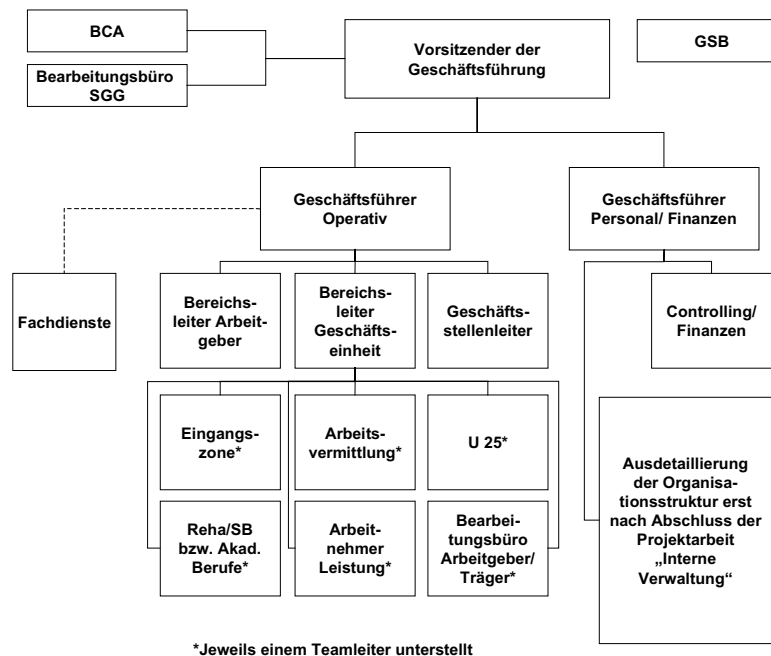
BCA

Bearbeitungsbüro SGG

Vorsitzender der Geschäftsführung

GSB

Geschäftsführer Operativ

Geschäftsführer Personal/ Finanzen

Fachdienste

Bereichsleiter Arbeitgeber

Bereichsleiter Geschäftseinheit

Geschäftsstellenleiter

Controlling/ Finanzen

Eingangszone*

Arbeitsvermittlung*

U 25*

Ausdetaillierung der Organisationsstruktur erst nach Abschluss der Projektarbeit „Interne Verwaltung“

Reha/SB bzw. Akad. Berufe*

Arbeitnehmer Leistung*

Bearbeitungsbüro Arbeitgeber/ Träger*

*Jeweils einem Teamleiter unterstellt